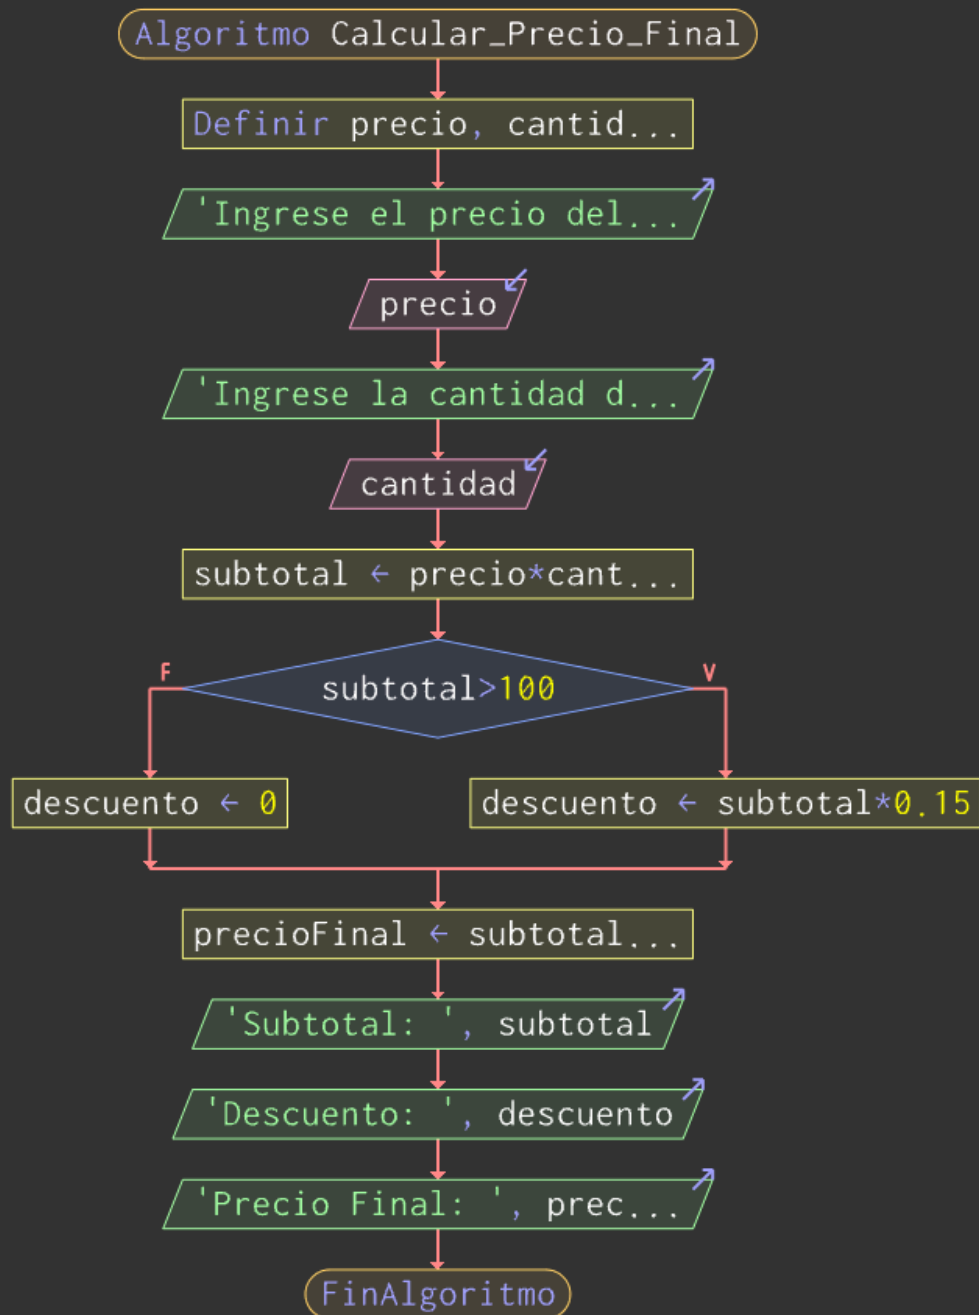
Algoritmo Calcular_Precio_Final

Definir precio, cantid...

'Ingrese el precio del...

precio

'Ingrese la cantidad d...

cantidad

subtotal ← precio*cant...

F

subtotal>100

V

descuento ← 0

descuento ← subtotal*0.15

precioFinal ← subtotal...

'Subtotal: ', subtotal

'Descuento: ', descuento

'Precio Final: ', prec...

FinAlgoritmo